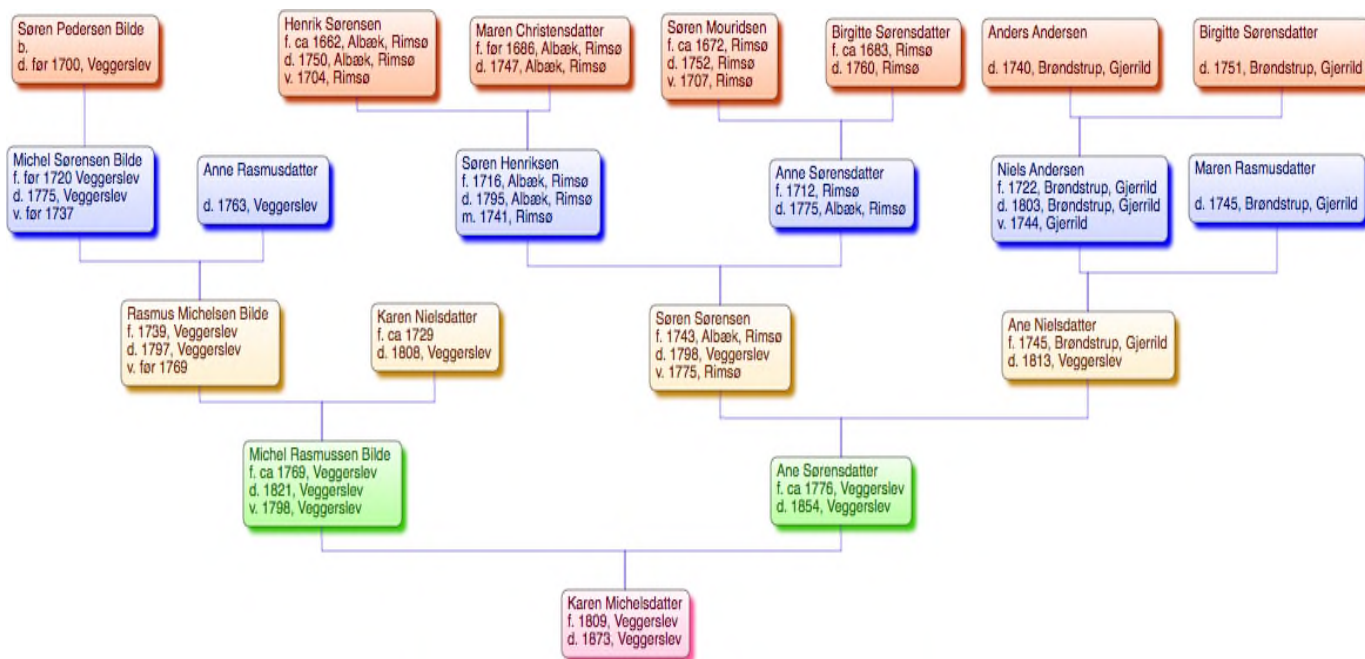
Søren Pedersen Bilde
b.
d. før 1700, Veggerslev

Henrik Sørensen
f. ca 1662, Albæk, Rimsø
d. 1750, Albæk, Rimsø
v. 1704, Rimsø

Maren Christensdatter
f. før 1686, Albæk, Rimsø
d. 1747, Albæk, Rimsø

Søren Mouridsen
f. ca 1672, Rimsø
d. 1752, Rimsø
v. 1707, Rimsø

Birgitte Sørensdatter
f. ca 1683, Rimsø
d. 1760, Rimsø

Anders Andersen
d. 1740, Brøndstrup, Gjerrild

Birgitte Sørensdatter
d. 1751, Brøndstrup, Gjerrild

Michel Sørensen Bilde
f. før 1720 Veggerslev
d. 1775, Veggerslev
v. før 1737

Anne Rasmusdatter
d. 1763, Veggerslev

Søren Henriksen
f. 1716, Albæk, Rimsø
d. 1795, Albæk, Rimsø
m. 1741, Rimsø

Anne Sørensdatter
f. 1712, Rimsø
d. 1775, Albæk, Rimsø

Niels Andersen
f. 1722, Brøndstrup, Gjerrild
d. 1803, Brøndstrup, Gjerrild
v. 1744, Gjerrild

Maren Rasmusdatter
d. 1745, Brøndstrup, Gjerrild

Rasmus Michelsen Bilde
f. 1739, Veggerslev
d. 1797, Veggerslev
v. før 1769

Karen Nielsdatter
f. ca 1729
d. 1808, Veggerslev

Søren Sørensen
f. 1743, Albæk, Rimsø
d. 1798, Veggerslev
v. 1775, Rimsø

Ane Nielsdatter
f. 1745, Brøndstrup, Gjerrild
d. 1813, Veggerslev

Michel Rasmussen Bilde
f. ca 1769, Veggerslev
d. 1821, Veggerslev
v. 1798, Veggerslev

Ane Sørensdatter
f. ca 1776, Veggerslev
d. 1854, Veggerslev

Karen Michelsdatter
f. 1809, Veggerslev
d. 1873, Veggerslev